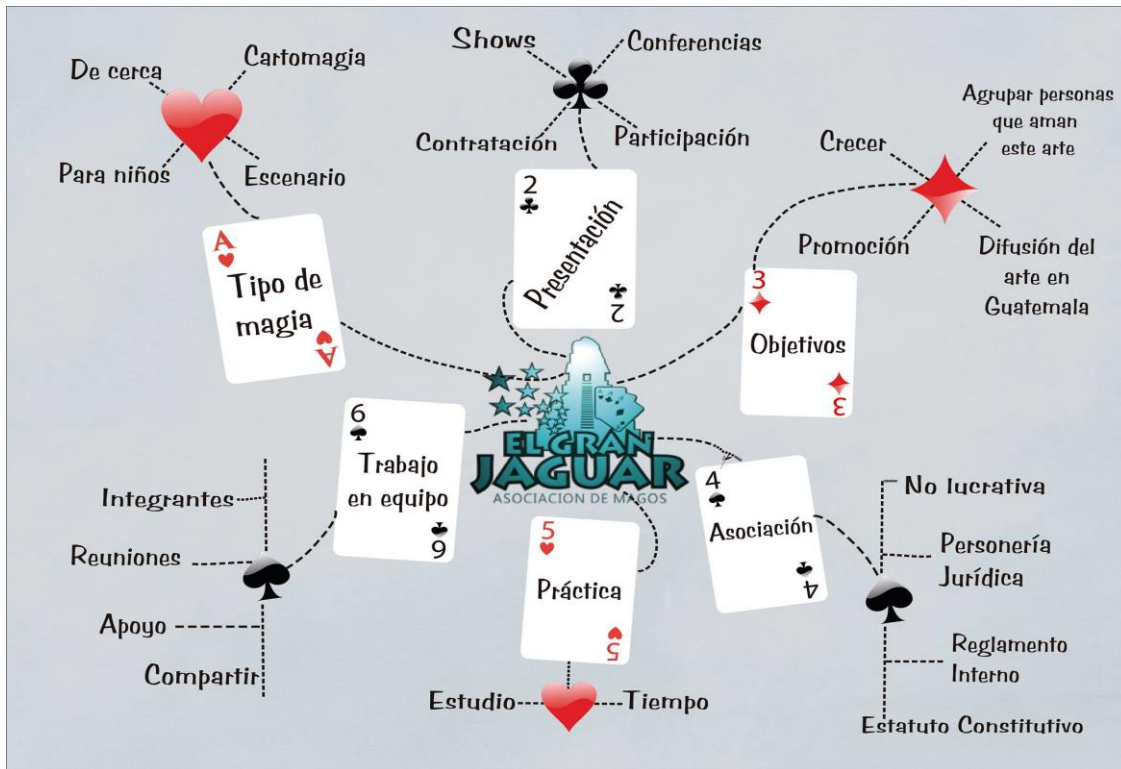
De cerca
Cartomagia
Para niños
Escenario

A
Tipo de magia
A

Shows
Conferencias
Contratación
Participación

2
Presentación
2

Agrupar personas que aman este arte
Crecer
Promoción
Difusión del arte en Guatemala

3
Objetivos
3

EL GRAN JAGUAR
ASOCIACION DE MAGOS

6
Trabajo en equipo
6

Integrantes
Reuniones
Apoyo
Compartir

5
Práctica
5

Estudio
Tiempo

4
Asociación
4

No lucrativa
Personería Jurídica
Reglamento Interno
Estatuto Constitutivo